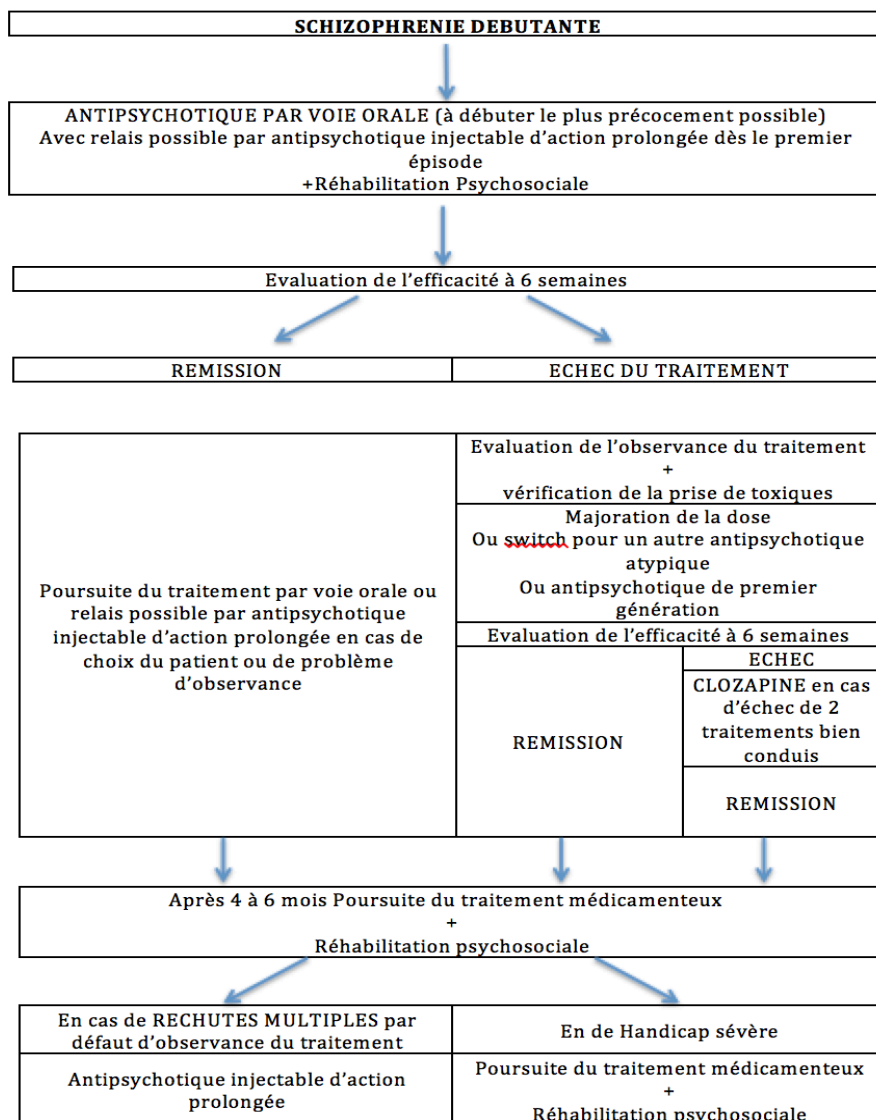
SCHIZOPHRENIE DEBUTANTE

ANTIPSYCHOTIQUE PAR VOIE ORALE (à débuter le plus précocement possible)
Avec relais possible par antipsychotique injectable d'action prolongée dès le premier épisode
+Réhabilitation Psychosociale

Evaluation de l'efficacité à 6 semaines

REMISSION

ECHEC DU TRAITEMENT

Poursuite du traitement par voie orale ou relais possible par antipsychotique injectable d'action prolongée en cas de choix du patient ou de problème d'observance

Evaluation de l'observance du traitement
+
vérification de la prise de toxiques

Majoration de la dose
Ou switch pour un autre antipsychotique atypique
Ou antipsychotique de premier génération

Evaluation de l'efficacité à 6 semaines

REMISSION

ECHEC

CLOZAPINE en cas d'échec de 2 traitements bien conduis

REMISSION

Après 4 à 6 mois Poursuite du traitement médicamenteux
+
Réhabilitation psychosociale

| En cas de RECHUTES MULTIPLES par défaut d'observance du traitement | En de Handicap sévère |
|---|---|
| Antipsychotique injectable d'action prolongée | Poursuite du traitement médicamenteux + Réhabilitation psychosociale |